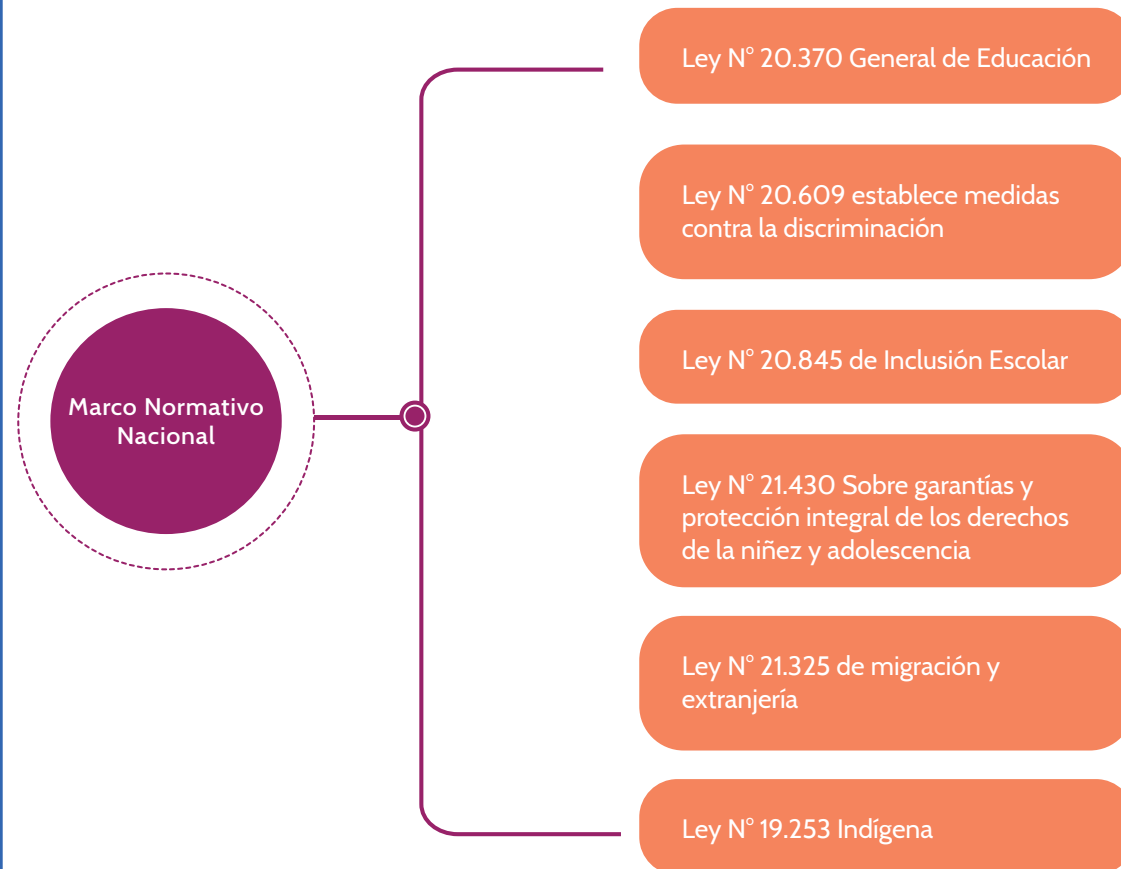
Marco Normativo Nacional

Ley N° 20.370 General de Educación

Ley N° 20.609 establece medidas contra la discriminación

Ley N° 20.845 de Inclusión Escolar

Ley N° 21.430 Sobre garantías y protección integral de los derechos de la niñez y adolescencia

Ley N° 21.325 de migración y extranjería

Ley N° 19.253 Indígena